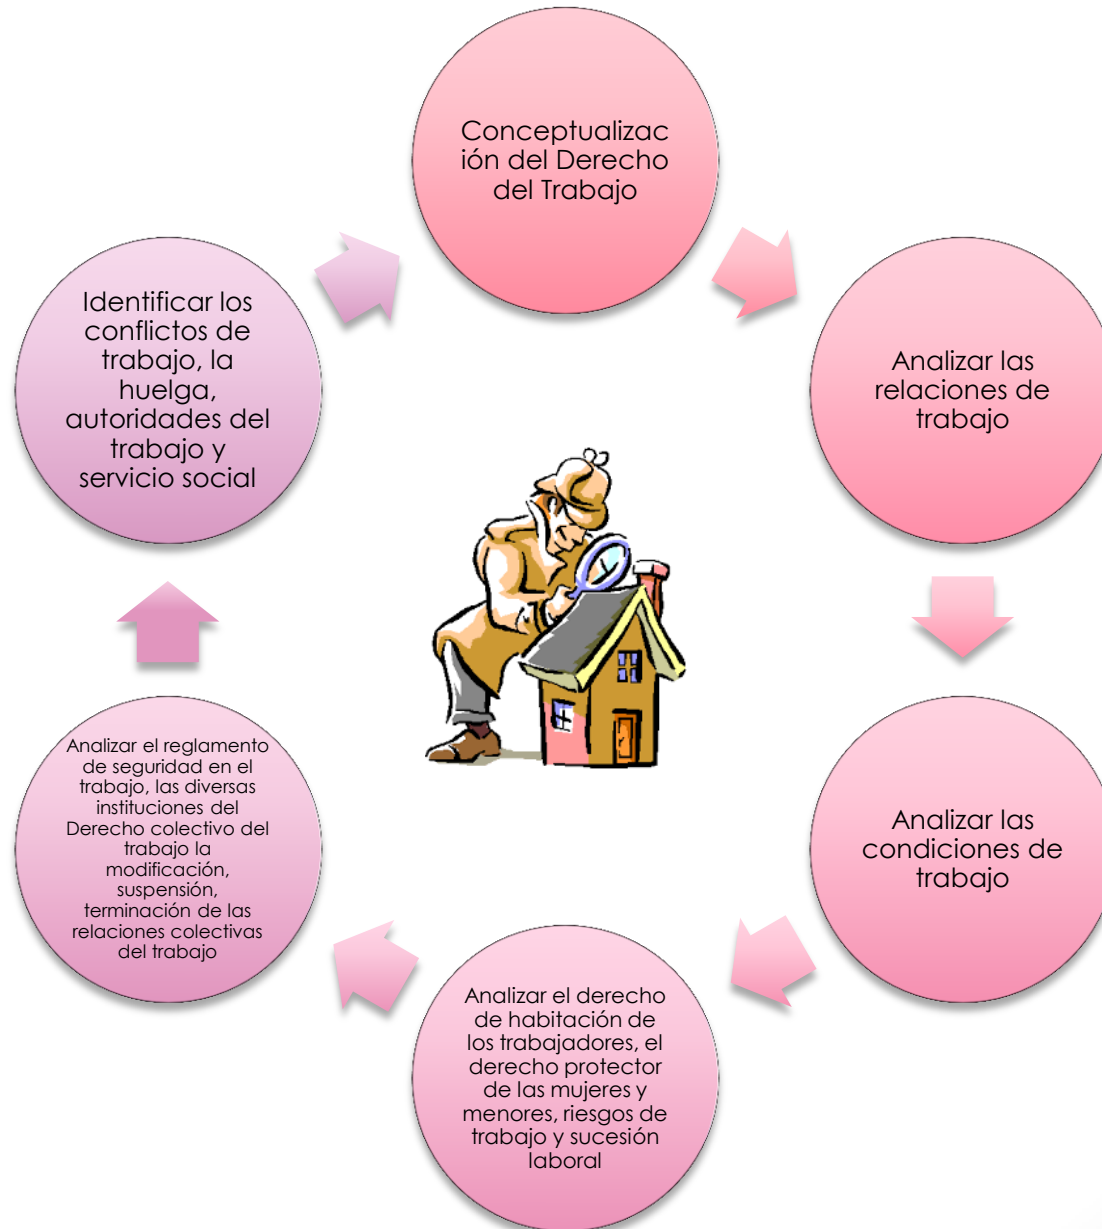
Conceptualización del Derecho del Trabajo

Analizar las relaciones de trabajo

Analizar las condiciones de trabajo

Analizar el derecho de habitación de los trabajadores, el derecho protector de las mujeres y menores, riesgos de trabajo y sucesión laboral

Analizar el reglamento de seguridad en el trabajo, las diversas instituciones del Derecho colectivo del trabajo la modificación, suspensión, terminación de las relaciones colectivas del trabajo

Identificar los conflictos de trabajo, la huelga, autoridades del trabajo y servicio social